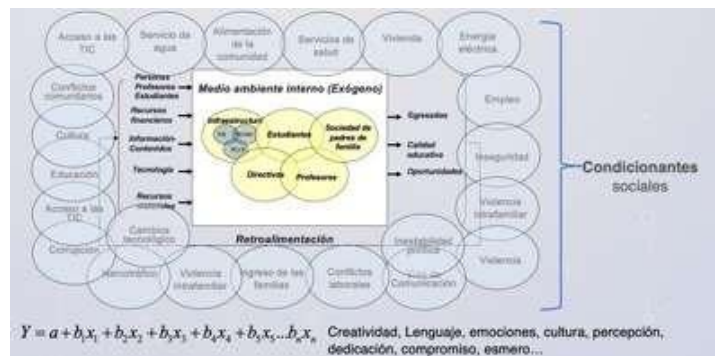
Acceso a las TIC

Servicio de agua

Alimentación de la comunidad

Servicios de salud

Vivienda

Energía eléctrica

Conflictos comunitarios

Empleo

Cultura

Seguridad

Educación

Violencia intrafamiliar

Acceso a las TIC

Corrupción

Violencia

Cambios tecnológicos

Narcotráfico

Violencia intrafamiliar

Ingreso de las familias

Conflictos laborales

Inestabilidad política

Vías de Comunicación

Personas Profesores Estudiantes

Recursos financieros

Información Contenidos

Tecnología

Recursos materiales

Medio ambiente interno (Exógeno)

Infraestructura

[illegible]

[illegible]

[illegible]

Estudiantes

Sociedad de padres de familia

Directivos

Profesores

Egresados

Calidad educativa

Oportunidades

Retroalimentación

Condicionantes sociales

$Y = a + b_1x_1 + b_2x_2 + b_3x_3 + b_4x_4 + b_5x_5 ... b_nx_n$ Creatividad, Lenguaje, emociones, cultura, percepción, dedicación, compromiso, esmero...